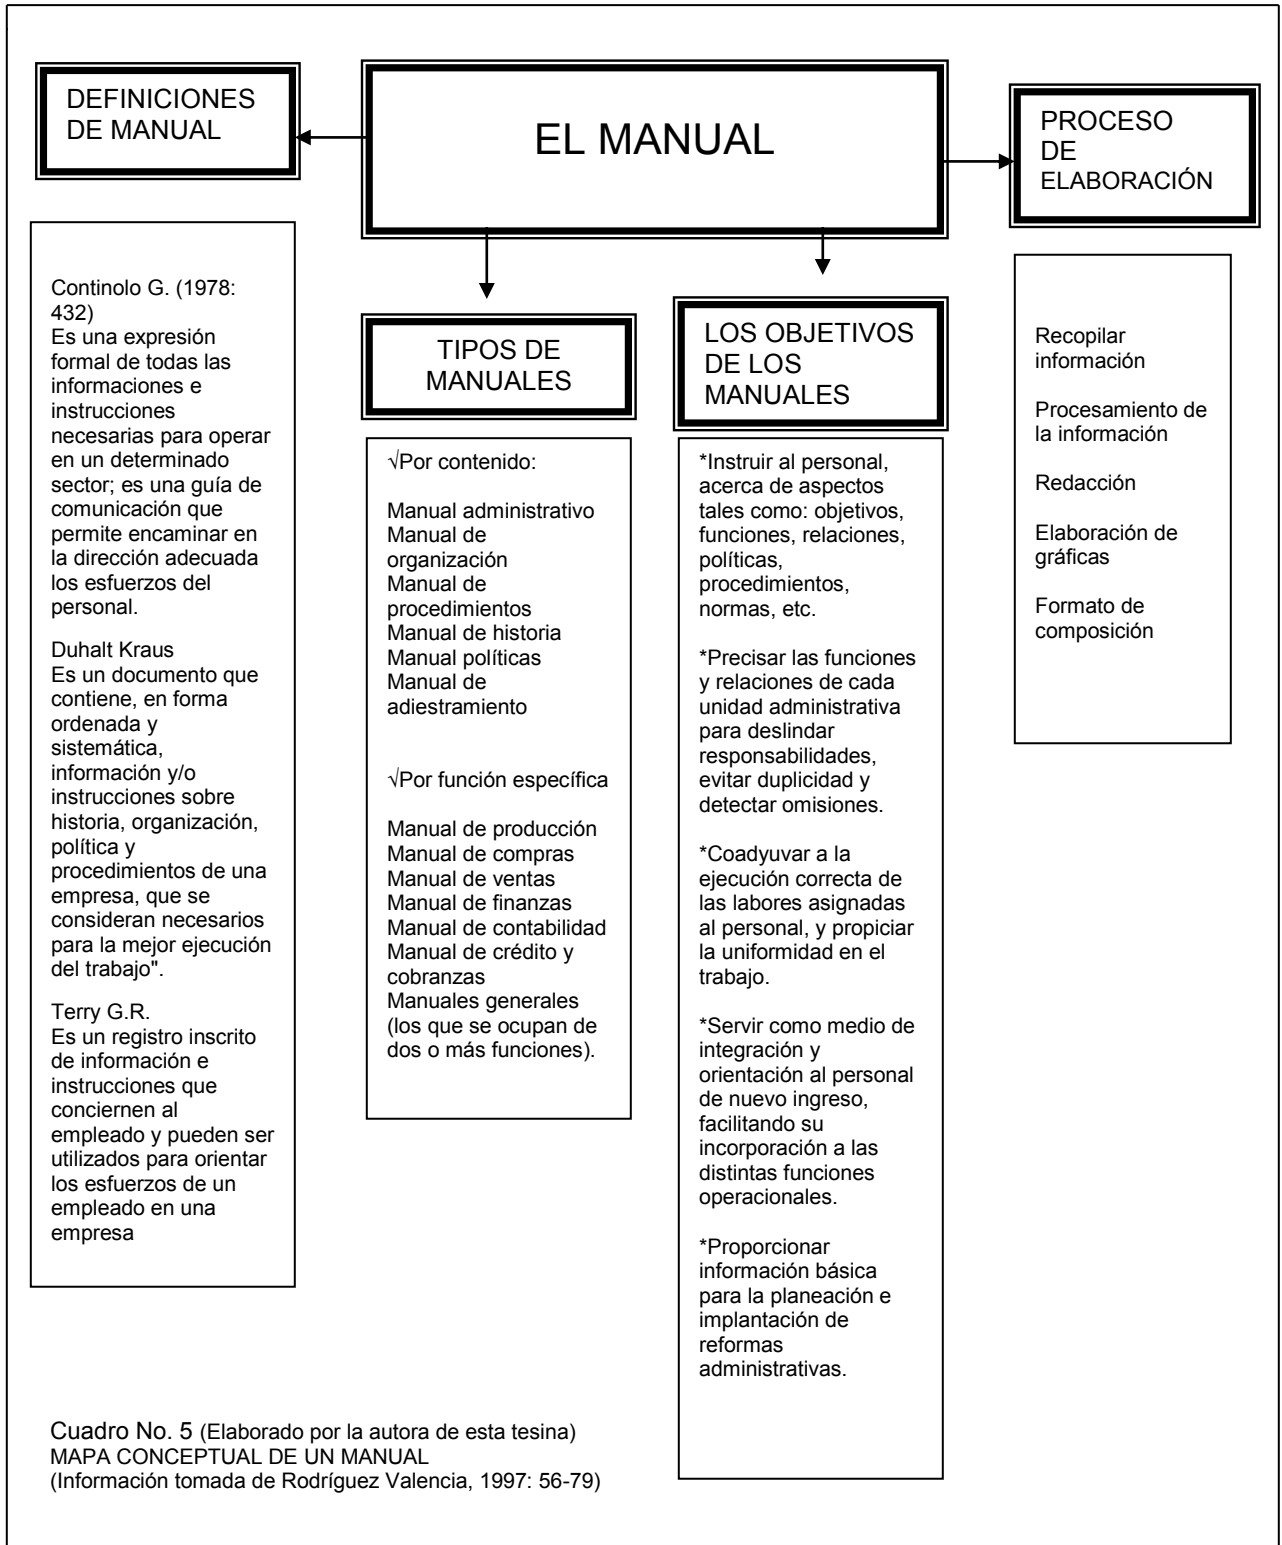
DEFINICIONES DE MANUAL

EL MANUAL

PROCESO DE ELABORACIÓN

Continolo G. (1978: 432)
Es una expresión formal de todas las informaciones e instrucciones necesarias para operar en un determinado sector; es una guía de comunicación que permite encaminar en la dirección adecuada los esfuerzos del personal.

Duhalt Kraus
Es un documento que contiene, en forma ordenada y sistemática, información y/o instrucciones sobre historia, organización, política y procedimientos de una empresa, que se consideran necesarios para la mejor ejecución del trabajo".

Terry G.R.
Es un registro inscrito de información e instrucciones que conciernen al empleado y pueden ser utilizados para orientar los esfuerzos de un empleado en una empresa

TIPOS DE MANUALES

√Por contenido:

Manual administrativo
Manual de organización
Manual de procedimientos
Manual de historia
Manual políticas
Manual de adiestramiento

√Por función específica

Manual de producción
Manual de compras
Manual de ventas
Manual de finanzas
Manual de contabilidad
Manual de crédito y cobranzas
Manuales generales (los que se ocupan de dos o más funciones).

LOS OBJETIVOS DE LOS MANUALES

*Instruir al personal, acerca de aspectos tales como: objetivos, funciones, relaciones, políticas, procedimientos, normas, etc.

*Precisar las funciones y relaciones de cada unidad administrativa para deslindar responsabilidades, evitar duplicidad y detectar omisiones.

*Coadyuvar a la ejecución correcta de las labores asignadas al personal, y propiciar la uniformidad en el trabajo.

*Servir como medio de integración y orientación al personal de nuevo ingreso, facilitando su incorporación a las distintas funciones operacionales.

*Proporcionar información básica para la planeación e implantación de reformas administrativas.

Recopilar información

Procesamiento de la información

Redacción

Elaboración de gráficas

Formato de composición

Cuadro No. 5 (Elaborado por la autora de esta tesina)
MAPA CONCEPTUAL DE UN MANUAL
(Información tomada de Rodríguez Valencia, 1997: 56-79)